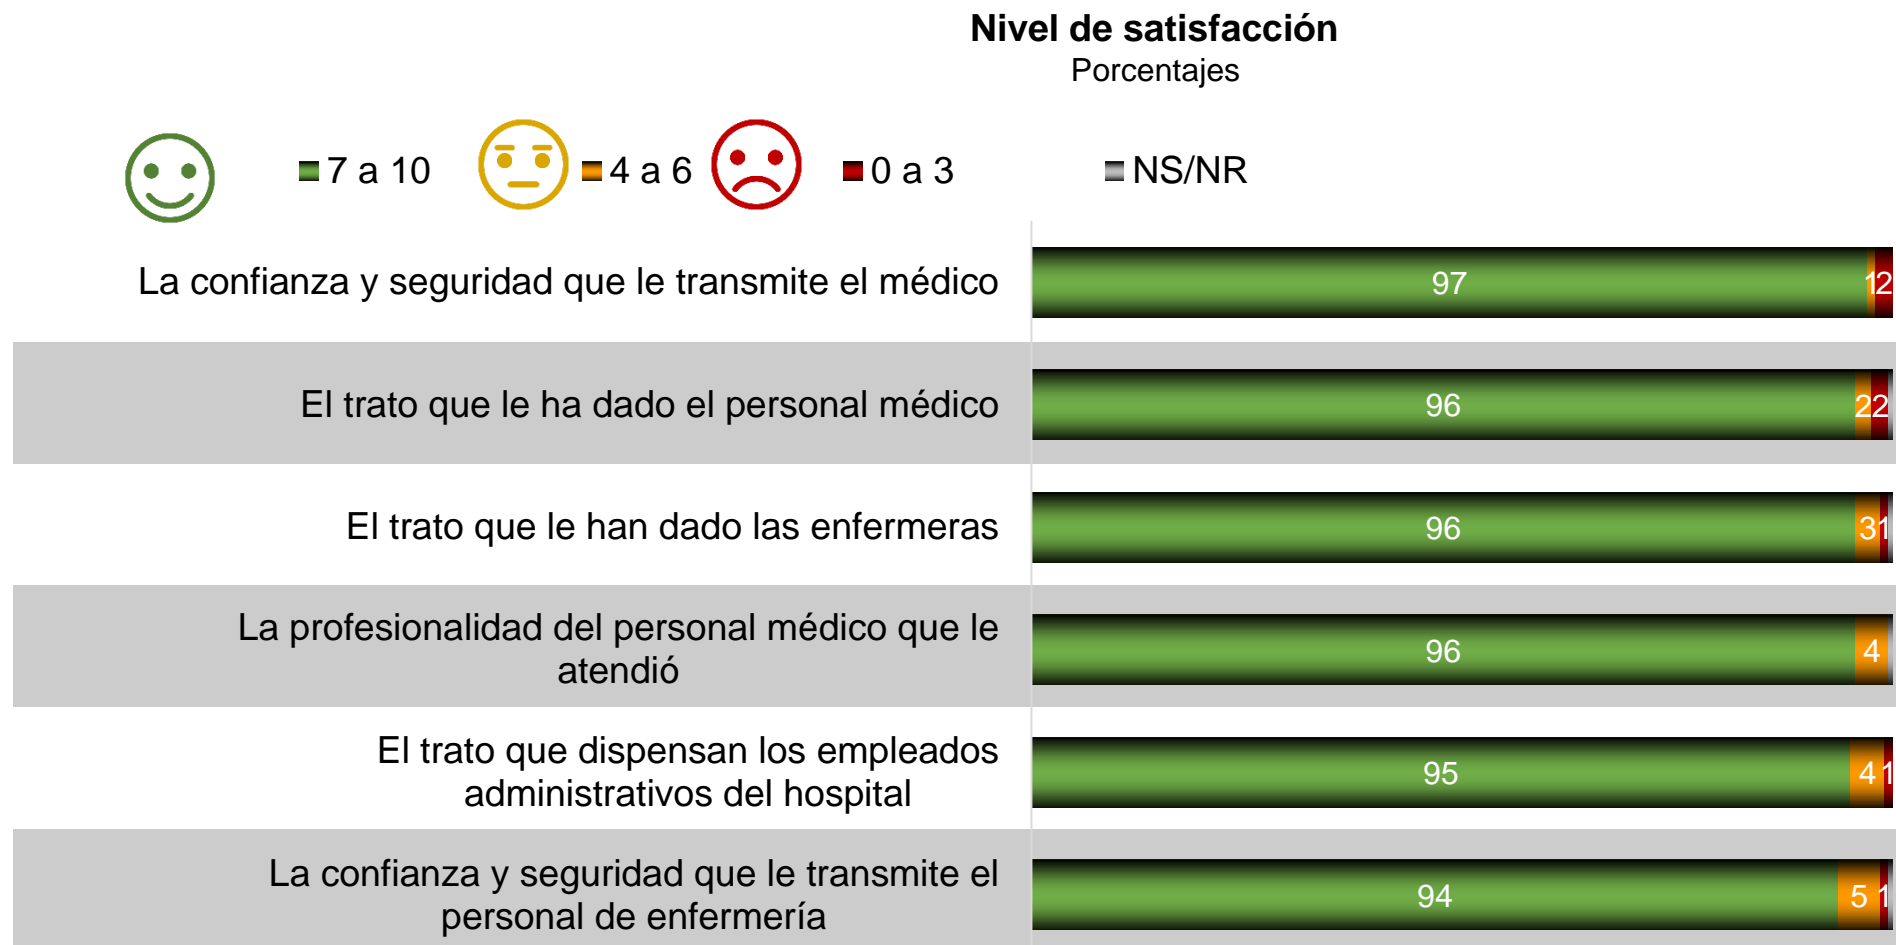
Nivel de satisfacción
Porcentajes

7 a 10
4 a 6
0 a 3
NS/NR

La confianza y seguridad que le transmite el médico
97
1 2

El trato que le ha dado el personal médico
96
2 2

El trato que le han dado las enfermeras
96
3 1

La profesionalidad del personal médico que le atendió
96
4

El trato que dispensan los empleados administrativos del hospital
95
4 1

La confianza y seguridad que le transmite el personal de enfermería
94
5 1